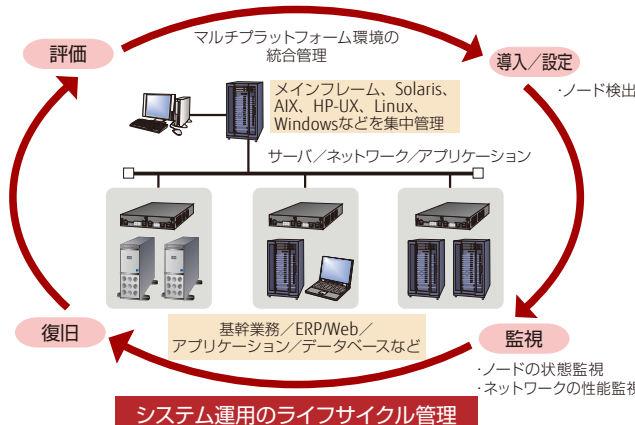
評価

マルチプラットフォーム環境の統合管理

導入／設定

・ノード検出

メインフレーム、Solaris、AIX、HP-UX、Linux、Windowsなどを集中管理

サーバ／ネットワーク／アプリケーション

基幹業務／ERP/Web／アプリケーション／データベースなど

復旧

監視

・ノードの状態監視
・ネットワークの性能監視

システム運用のライフサイクル管理